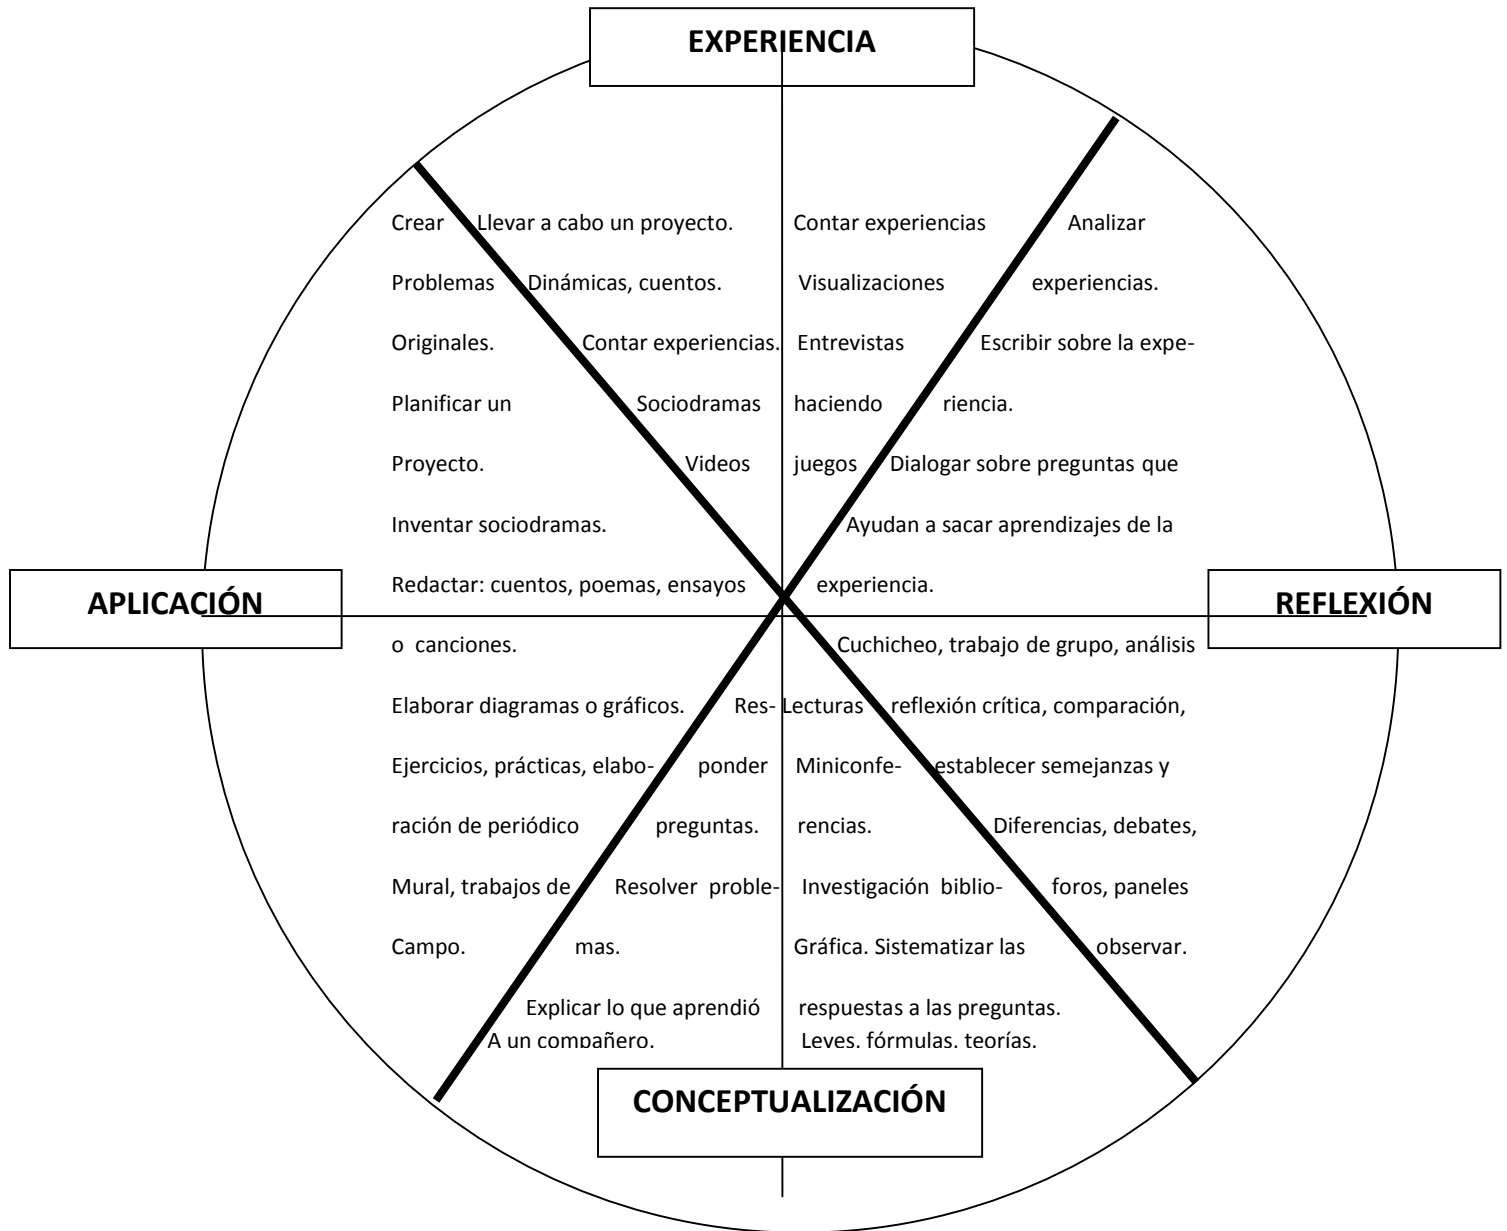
EXPERIENCIA

Crear Problemas Originales.

Llevar a cabo un proyecto. Dinámicas, cuentos. Contar experiencias. Sociodramas Videos

Contar experiencias Visualizaciones Entrevistas haciendo juegos

Analizar experiencias. Escribir sobre la experiencia. Dialogar sobre preguntas que Ayudan a sacar aprendizajes de la experiencia.

Planificar un Proyecto. Inventar sociodramas. Redactar: cuentos, poemas, ensayos o canciones.

APLICACIÓN

REFLEXIÓN

Cuchicheo, trabajo de grupo, análisis reflexión crítica, comparación, establecer semejanzas y Diferencias, debates, foros, paneles observar.

Elaborar diagramas o gráficos. Ejercicios, prácticas, elaboración de periódico Mural, trabajos de Campo.

Responder preguntas. Resolver problemas.

Lecturas Miniconferencias. Investigación bibliográfica. Sistematizar las respuestas a las preguntas. Leyes, fórmulas, teorías.

Explicar lo que aprendió A un compañero.

CONCEPTUALIZACIÓN